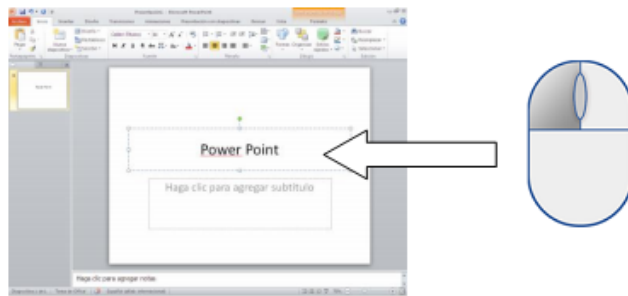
Presentación - Microsoft PowerPoint

Archivo Inicio Insertar Diseño Transiciones Animaciones Presentación con diapositivas Revisar Vista Formato

Pegar Nueva diapositiva Diseño Restablecer Sección

Calibri (Títulos) 44

Power Point

Power Point

Haga clic para agregar subtítulo

Haga clic para agregar notas

Diapositiva 1 de 1 Tema de Office Español (alfab. internacional)